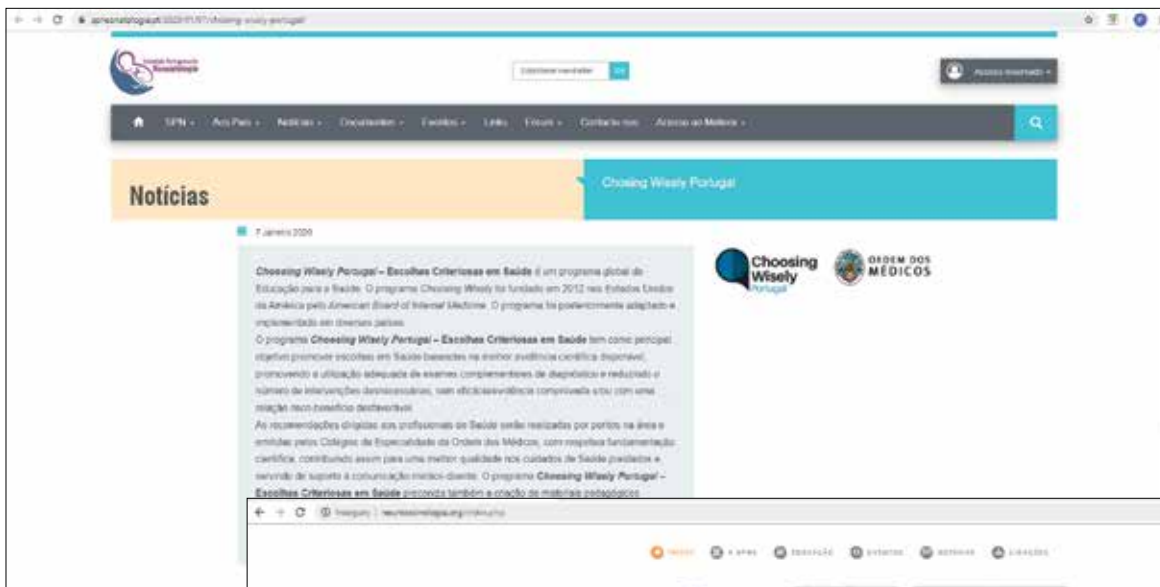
spneonatologia.pt/2020/01/07/choosing-wisely-portugal

Sociedade Portuguesa de Neonatologia

Subscrever newsletter

Acesso reservado

SPN · Aos Pais · Notícias · Documentos · Eventos · Links · Fórum · Contacte-nos · Acesso ao Médico

Notícias

Choosing Wisely Portugal

7 Janeiro 2020

Choosing Wisely Portugal – Escolhas Criteriosas em Saúde é um programa global de Educação para a Saúde. O programa Choosing Wisely foi fundado em 2012 nos Estados Unidos da América pelo American Board of Internal Medicine. O programa foi posteriormente adaptado e implementado em diversos países.
O programa Choosing Wisely Portugal – Escolhas Criteriosas em Saúde tem como principal objetivo promover escolhas em Saúde baseadas na melhor evidência científica disponível, promovendo a utilização adequada de exames complementares de diagnóstico e reduzindo o número de intervenções desnecessárias, sem eficácia/evidência comprovada e/ou com uma relação risco-benefício desfavorável.
As recomendações dirigidas aos profissionais de Saúde serão realizadas por peritos na área e emitidas pelos Colégios de Especialidade da Ordem dos Médicos, com respetiva fundamentação científica, contribuindo assim para uma melhor qualidade nos cuidados de Saúde prestados e servindo de suporte à comunicação médico-doente. O programa Choosing Wisely Portugal – Escolhas Criteriosas em Saúde preconiza também a criação de materiais pedagógicos

Choosing Wisely Portugal

ORDEM DOS MÉDICOS

Inseguro | neuroneonatologia.org/index.php

INÍCIO · A APNN · EDUCAÇÃO · EVENTOS · NOTÍCIAS · LIGAÇÕES